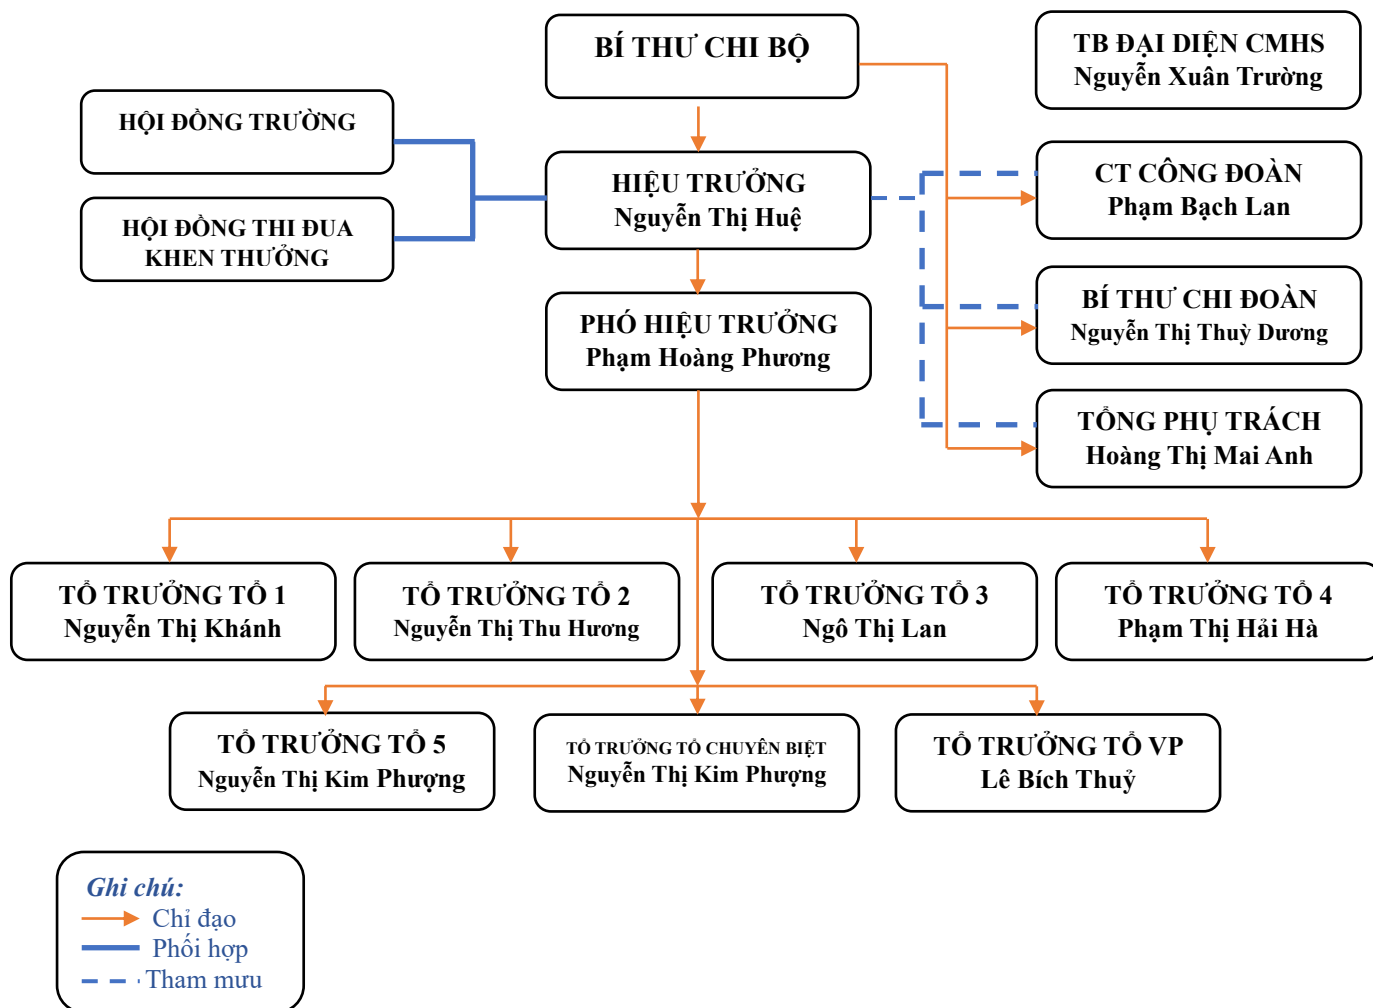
BÍ THƯ CHI BỘ

TB ĐẠI DIỆN CMHS
Nguyễn Xuân Trường

HỘI ĐỒNG TRƯỜNG

HỘI ĐỒNG THI ĐUA KHEN THƯỞNG

HIỆU TRƯỞNG
Nguyễn Thị Huệ

CT CÔNG ĐOÀN
Phạm Bạch Lan

PHÓ HIỆU TRƯỞNG
Phạm Hoàng Phương

BÍ THƯ CHI ĐOÀN
Nguyễn Thị Thuỳ Dương

TỔNG PHỤ TRÁCH
Hoàng Thị Mai Anh

TỔ TRƯỞNG TỔ 1
Nguyễn Thị Khánh

TỔ TRƯỞNG TỔ 2
Nguyễn Thị Thu Hương

TỔ TRƯỞNG TỔ 3
Ngô Thị Lan

TỔ TRƯỞNG TỔ 4
Phạm Thị Hải Hà

TỔ TRƯỞNG TỔ 5
Nguyễn Thị Kim Phượng

TỔ TRƯỞNG TỔ CHUYÊN BIỆT
Nguyễn Thị Kim Phượng

TỔ TRƯỞNG TỔ VP
Lê Bích Thuỷ

Ghi chú:
Chỉ đạo
Phối hợp
Tham mưu